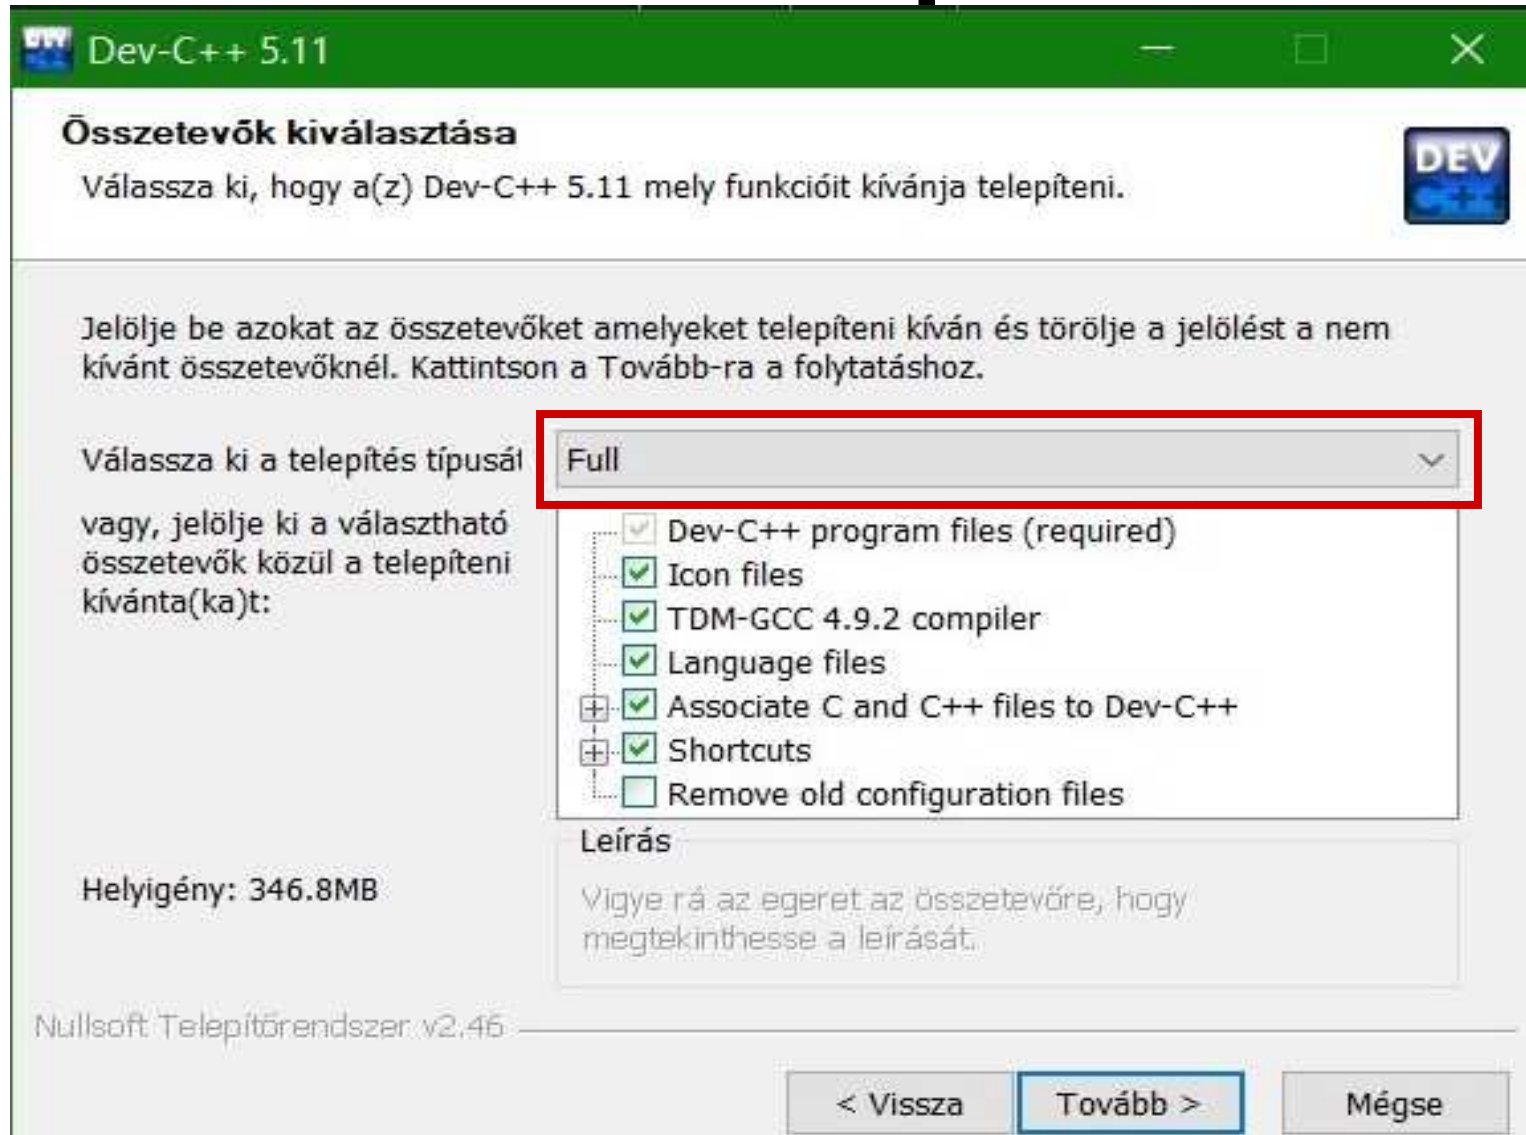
Dev-C++ 5.11

Összetevők kiválasztása
Válassza ki, hogy a(z) Dev-C++ 5.11 mely funkcióit kívánja telepíteni.

DEV C++

Jelölje be azokat az összetevőket amelyeket telepíteni kíván és törölje a jelölést a nem kívánt összetevőknél. Kattintson a Tovább-ra a folytatáshoz.

Válassza ki a telepítés típusát

Full

vagy, jelölje ki a választható összetevők közül a telepíteni kívánta(ka)t:

Dev-C++ program files (required)
Icon files
TDM-GCC 4.9.2 compiler
Language files
Associate C and C++ files to Dev-C++
Shortcuts
Remove old configuration files

Leírás
Vigye rá az egeret az összetevőre, hogy megtekinthesse a leírását.

Helyigény: 346.8MB

Nullsoft Telepítőrendszer v2.46

< Vissza
Tovább >
Mégse